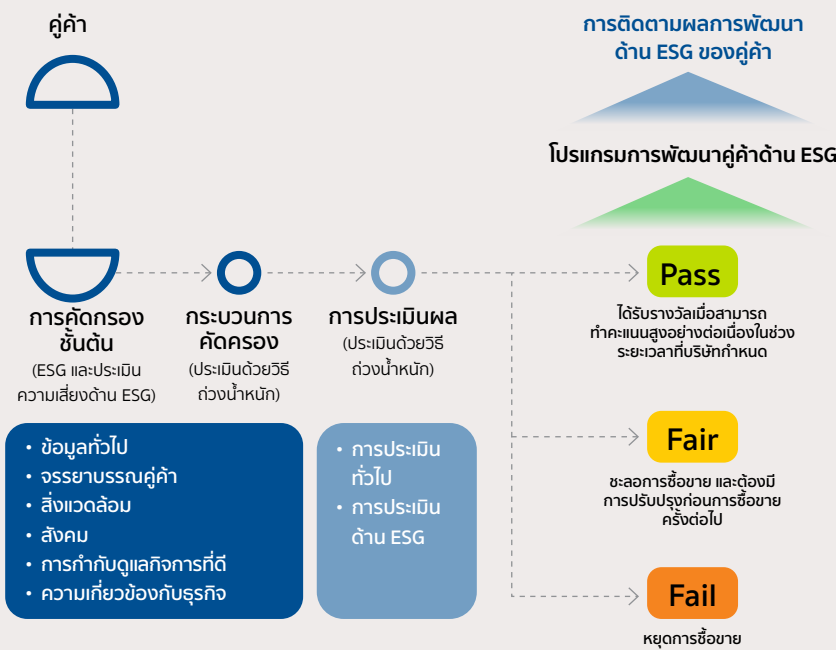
คู่ค้า

การติดตามผลการพัฒนา ด้าน ESG ของคู่ค้า

โปรแกรมการพัฒนาคู่ค้าด้าน ESG

การคัดกรอง ขั้นต้น
(ESG และประเมิน ความเสี่ยงด้าน ESG)

กระบวนการ คัดครอง
(ประเมินด้วยวิธี ถ่วงน้ำหนัก)

การประเมินผล
(ประเมินด้วยวิธี ถ่วงน้ำหนัก)

Pass
ได้รับรางวัลเมื่อสามารถ ทำคะแนนสูงอย่างต่อเนื่องในช่วง ระยะเวลาที่บริษัทกำหนด

Fair
ชะลอการซื้อขาย และต้องมี การปรับปรุงก่อนการซื้อขาย ครั้งต่อไป

Fail
หยุดการซื้อขาย

• ข้อมูลทั่วไป
• จรรยาบรรณคู่ค้า
• สิ่งแวดล้อม
• สังคม
• การกำกับดูแลกิจการที่ดี
• ความเกี่ยวข้องกับธุรกิจ

• การประเมิน ทั่วไป
• การประเมิน ด้าน ESG